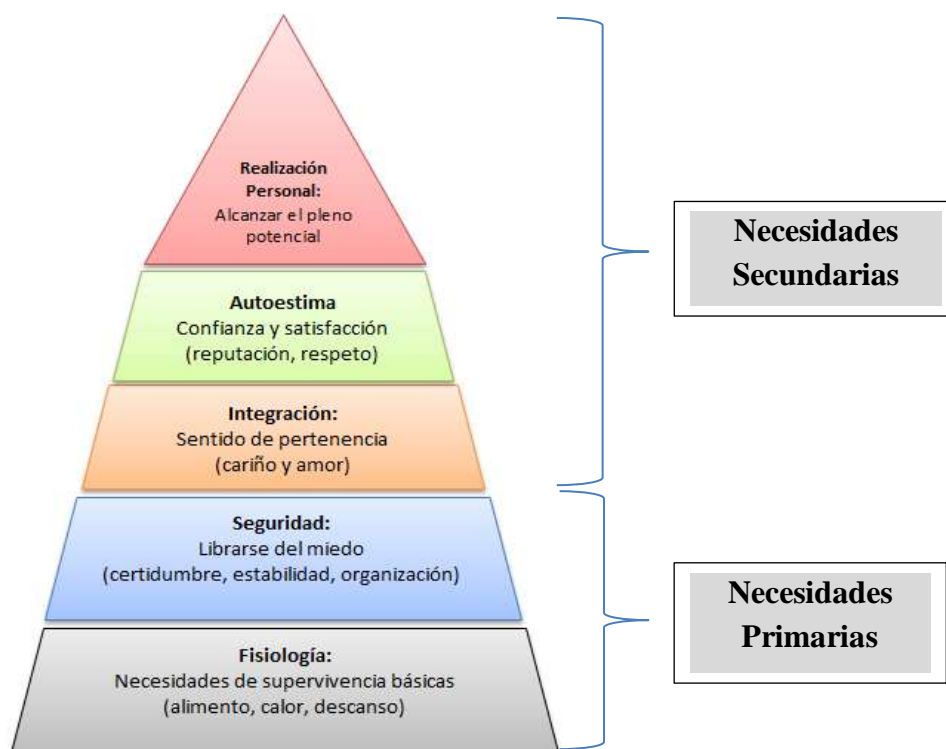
Realización Personal:
Alcanzar el pleno potencial

Autoestima
Confianza y satisfacción
(reputación, respeto)

Integración:
Sentido de pertenencia
(cariño y amor)

Seguridad:
Librarse del miedo
(certidumbre, estabilidad, organización)

Fisiología:
Necesidades de supervivencia básicas
(alimento, calor, descanso)

Necesidades Secundarias

Necesidades Primarias